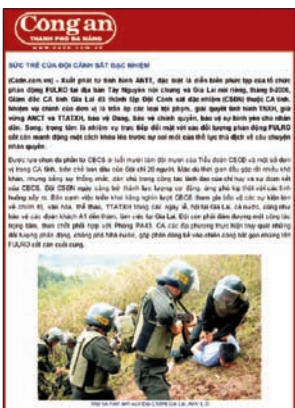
Công an
THÀNH PHỐ ĐÀ NẴNG

SỨC TRẺ CỦA ĐỘI CẢNH SÁT ĐẶC NHIỆM

(Cadn.com.vn) - Xuất phát từ tình hình ANTT, đặc biệt là diễn biến phức tạp của tổ chức phản động FULRO tại địa bàn Tây Nguyên nói chung và Gia Lai nói riêng, tháng 8-2006, Giám đốc CA tỉnh Gia Lai đã thành lập Đội Cảnh sát đặc nhiệm (CSĐN) thuộc CA tỉnh. Nhiệm vụ chính của đơn vị là trấn áp các loại tội phạm, giải quyết tình hình TNXH, giữ vững ANCT và TTATXH, bảo vệ Đảng, bảo vệ chính quyền, bảo vệ sự bình yên cho nhân dân. Song, trọng tâm là nhiệm vụ trực tiếp đối mặt với các đối tượng phản động FULRO rất cần mạnh động một cách khéo léo trước sự soi mói của thế lực thù địch về các chuyện nhân quyền.

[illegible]

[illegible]